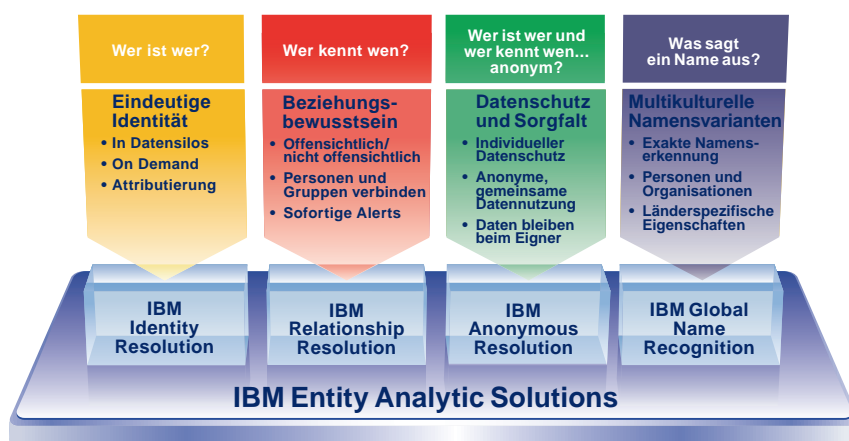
Wer ist wer?

Eindeutige Identität
• In Datensilos
• On Demand
• Attributierung

Wer kennt wen?

Beziehungsbewusstsein
• Offensichtlich/ nicht offensichtlich
• Personen und Gruppen verbinden
• Sofortige Alerts

Wer ist wer und wer kennt wen... anonym?

Datenschutz und Sorgfalt
• Individueller Datenschutz
• Anonyme, gemeinsame Datennutzung
• Daten bleiben beim Eigner

Was sagt ein Name aus?

Multikulturelle Namensvarianten
• Exakte Namenserkennung
• Personen und Organisationen
• Länderspezifische Eigenschaften

IBM Identity Resolution

IBM Relationship Resolution

IBM Anonymous Resolution

IBM Global Name Recognition

IBM Entity Analytic Solutions